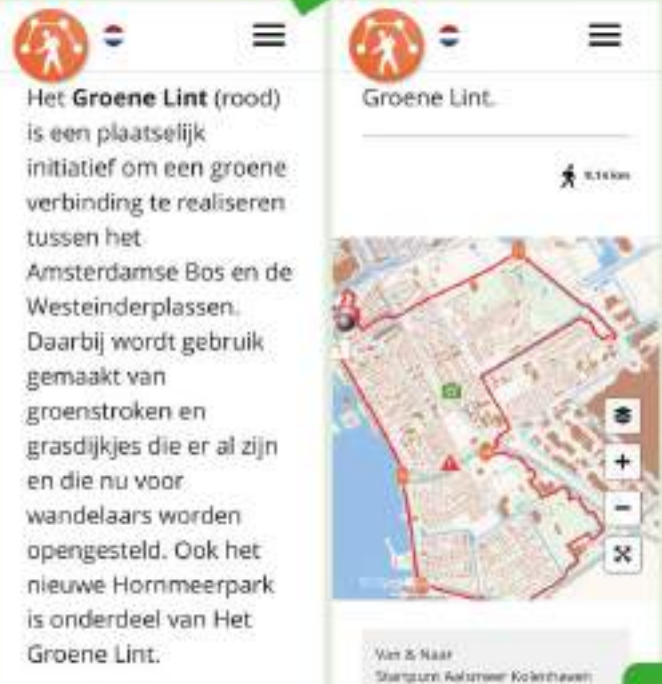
Het **Groene Lint** (rood) is een plaatselijk initiatief om een groene verbinding te realiseren tussen het Amsterdamse Bos en de Westeinderplassen. Daarbij wordt gebruik gemaakt van groenstroken en grasdijkjes die er al zijn en die nu voor wandelaars worden opengesteld. Ook het nieuwe Hornmeerpark is onderdeel van Het Groene Lint.

Groene Lint.

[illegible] km

+

−

Van & Naar
Startpunt Aalsmeer Kolenhaven